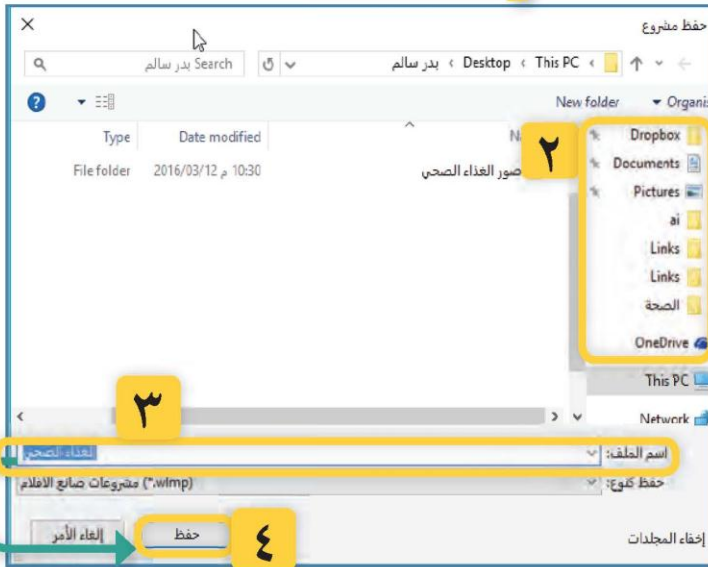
حفظ مشروع

Search بدر سالم

بدر سالم › Desktop › This PC ›

Organize ▾

New folder

Na

Date modified

Type

صور الغذاء الصحي

2016/03/12 م 10:30

File folder

٢

Dropbox

Documents

Pictures

ai

Links

Links

الصحة

OneDrive

This PC

Network

٣

اسم الملف: الغذاء الصحي

حفظ كنوع: مشروعات صانع الأفلام (*.wlmp)

إخفاء المجلدات

حفظ

إلغاء الأمر

٤